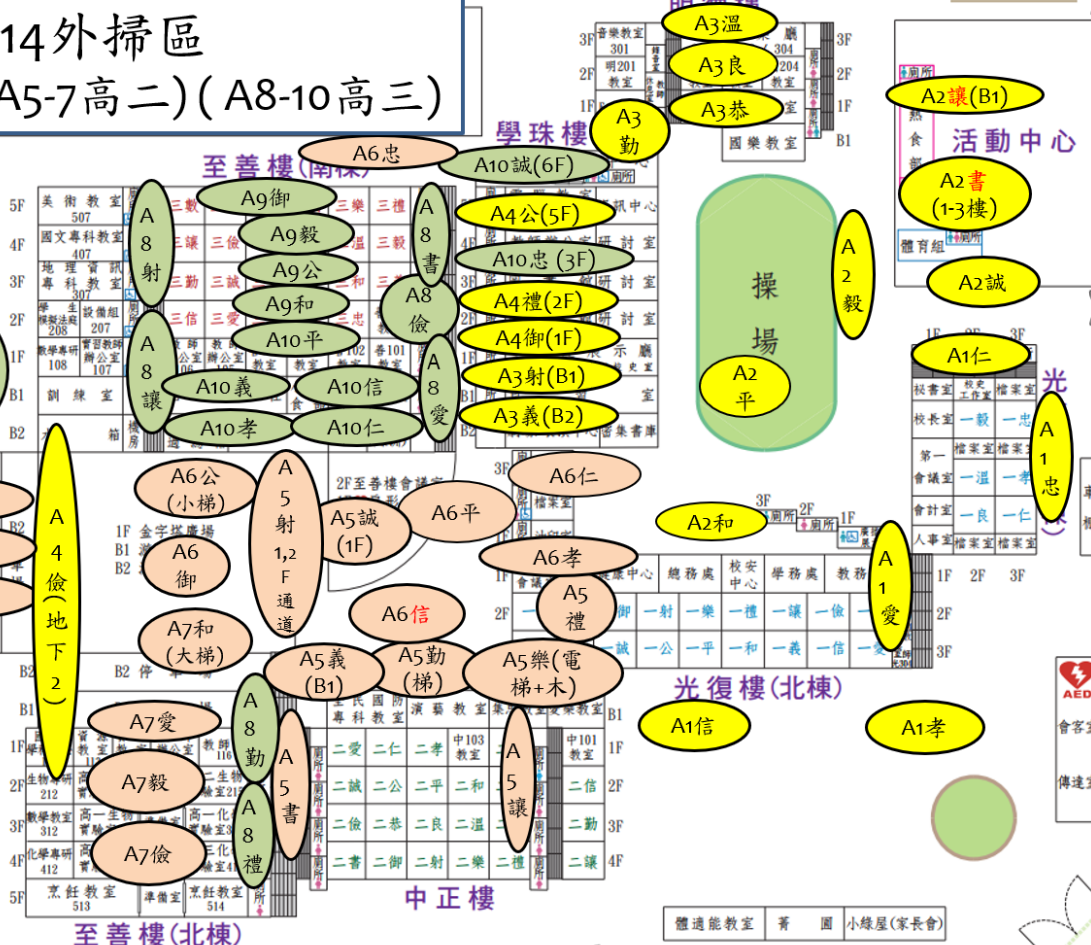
14外掃區
(A5-7高二)(A8-10高三)

至善樓(南棟)
學珠樓
活動中心
操場
光復樓(北棟)
中正樓
至善樓(北棟)

A3溫
A3良
A3恭
A3勤
A2讓(B1)
A2書(1-3樓)
A2誠
A2毅
A2平
A1仁
A1忠
A2和
A1愛
A1信
A1孝
A6忠
A10誠(6F)
A9御
A9毅
A9公
A9和
A10平
A8射
A8讓
A8書
A8儉
A8愛
A4公(5F)
A10忠(3F)
A4禮(2F)
A4御(1F)
A3射(B1)
A3義(B2)
A10義
A10信
A10孝
A10仁
A6仁
A6公(小梯)
A6御
A5射1,2F通道
A5誠(1F)
A6平
A6孝
A5禮
A6信
A7和(大梯)
A5義(B1)
A5勤(梯)
A5樂(電梯+木)
A4儉(地下2)
A7愛
A7毅
A7儉
A8勤
A8禮
A5書
A5讓

5F 美術教室 507
4F 國文專科教室 407
3F 地理資訊專科教室 307
2F 學生輔導諮詢 208 設備組 207
1F 數學專研 108 實習教師辦公室 107
B1 訓練室
B2
三毅 三讓 三儉 三禮 三樂 三溫 三毅 三誠 三信 三愛 三忠
3F 音樂教室 301
2F 明201教室
1F
304 204
3F 2F 1F B1
國樂教室
熱食部
體育組
校長室 一毅 一忠
秘書室 校史工作室 檔案室
第一會議室 一溫 一孝
會計室 一良 一仁
人事室 檔案室
1F 2F 3F
2F至善樓會議室
1F 金字塔廣場
B1
B2
B2 停
展示廳
會議室
研討室
3F 2F 廁所
總務處 校安中心 學務處 教務
一御 一射 一樂 一禮 一讓 一儉
一誠 一公 一平 一和 一義 一信 一愛
1F 2F 3F 4F
生物 212
教室 312
化學專研 412
烹飪教室 513
準備室
烹飪教室 514
高一生物實驗室 高一化實驗室
全民國防專科教室
演藝教室
中103教室
中101教室
二愛 二仁 二孝 二信
二誠 二公 二平 二和 二勤
二儉 二恭 二良 二溫 二讓
二書 二御 二射 二樂 二禮
廁所
體適能教室 菁園 小綠屋(家長會)
AED
會客室
傳達室
光